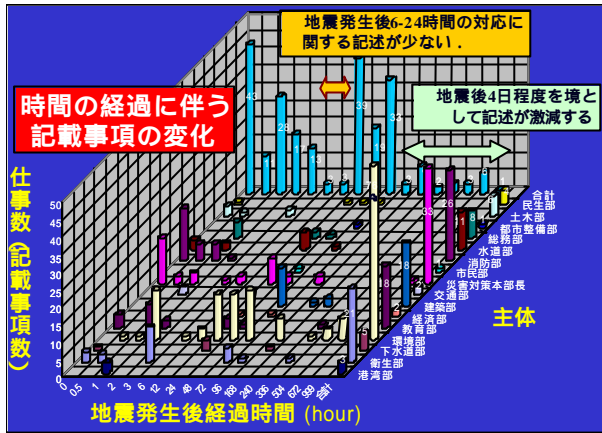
地震発生後6-24時間の対応に関する記述が少ない.

時間の経過に伴う記載事項の変化

地震後4日程度を境として記述が激減する

仕事数(記載事項数)

50
45
40
35
30
25
20
15
10
5
0

43
28
17
13
4
39
19
34
33
26
11
18
6

0
0.5
1
2
3
6
12
24
48
72
96
168
240
336
504
672
999
合計

地震発生後経過時間 (hour)

合計
民生部
土木部
都市整備部
総務部
水道部
消防部
市民部
災害対策本部長
交通部
建築部
経済部
教育部
環境部
下水道部
衛生部
港湾部

主体